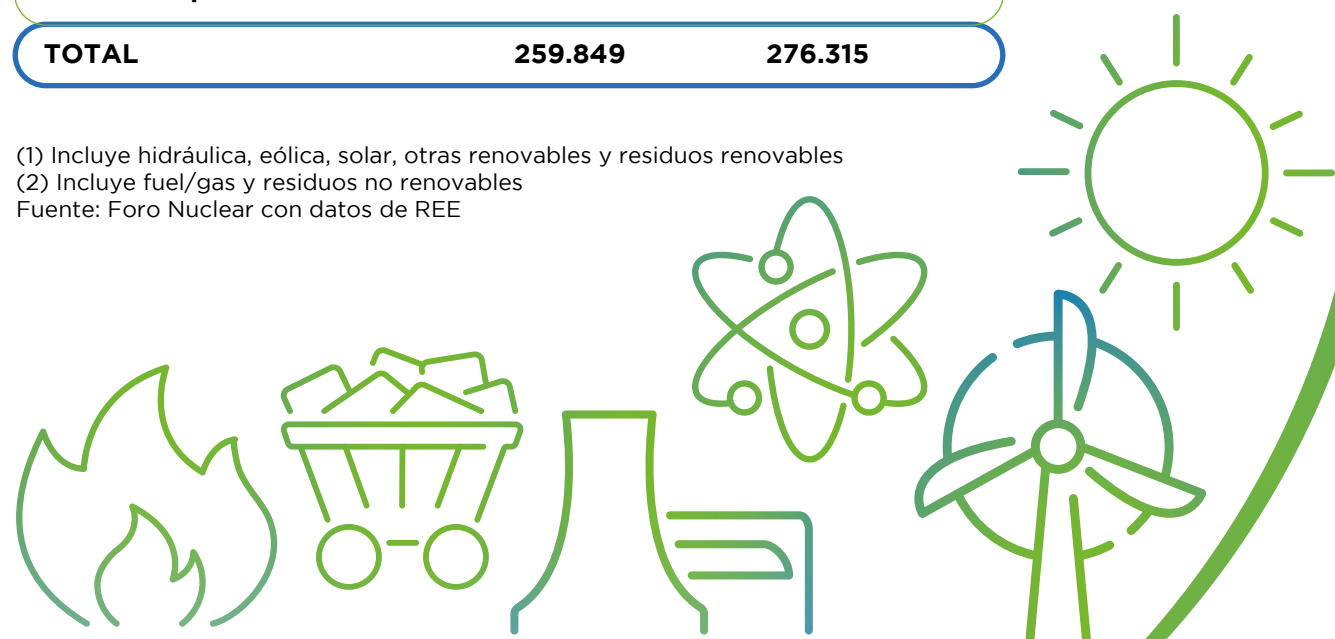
| TOTAL | 259.849 | 276.315 |
|---|---|---|

(1) Incluye hidráulica, eólica, solar, otras renovables y residuos renovables
(2) Incluye fuel/gas y residuos no renovables
Fuente: Foro Nuclear con datos de REE